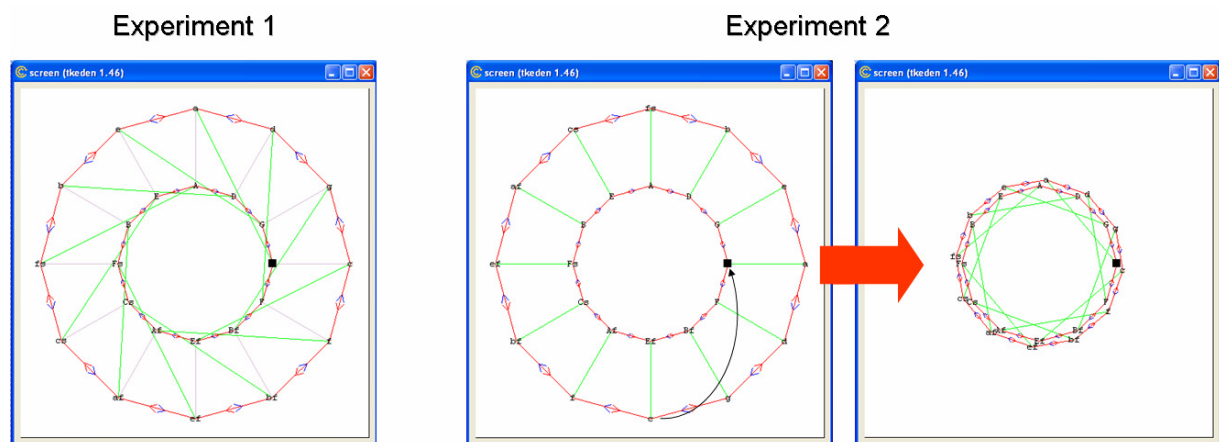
Experiment 1

Experiment 2

screen (tkeden 1.46)

a
e
d
b
g
fs
c
cs
f
af
bf
ef
A
E
D
B
G
Fs
C
Cs
F
Af
Bf
Ef

screen (tkeden 1.46)

fs
cs
b
af
e
ef
a
bf
d
f
g
c
A
E
D
B
G
Fs
C
Cs
F
Af
Bf
Ef

screen (tkeden 1.46)